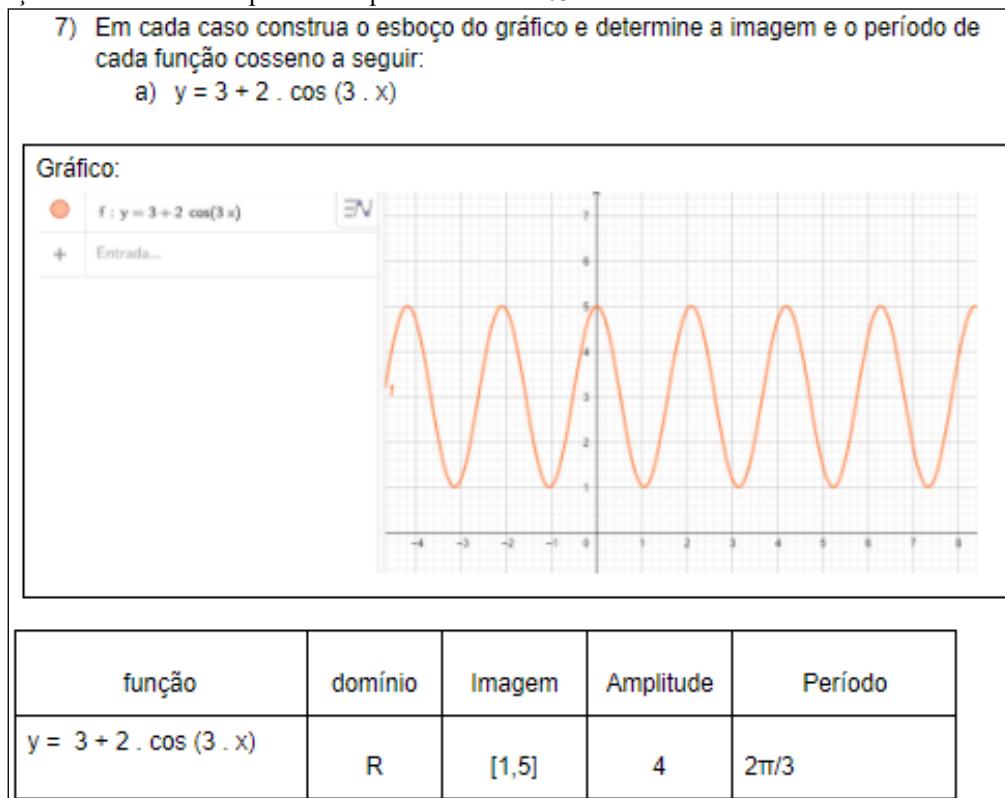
7) Em cada caso construa o esboço do gráfico e determine a imagem e o período de cada função cosseno a seguir:

a) y = 3 + 2 . cos (3 . x)

Gráfico:

f : y = 3 + 2 cos(3 x)

Entrada...

7
6
5
4
3
2
1
-4 -3 -2 -1 0 1 2 3 4 5 6 7 8

| função | domínio | Imagem | Amplitude | Período |
|---|---|---|---|---|
| y = 3 + 2 . cos (3 . x) | R | [1,5] | 4 | 2π/3 |